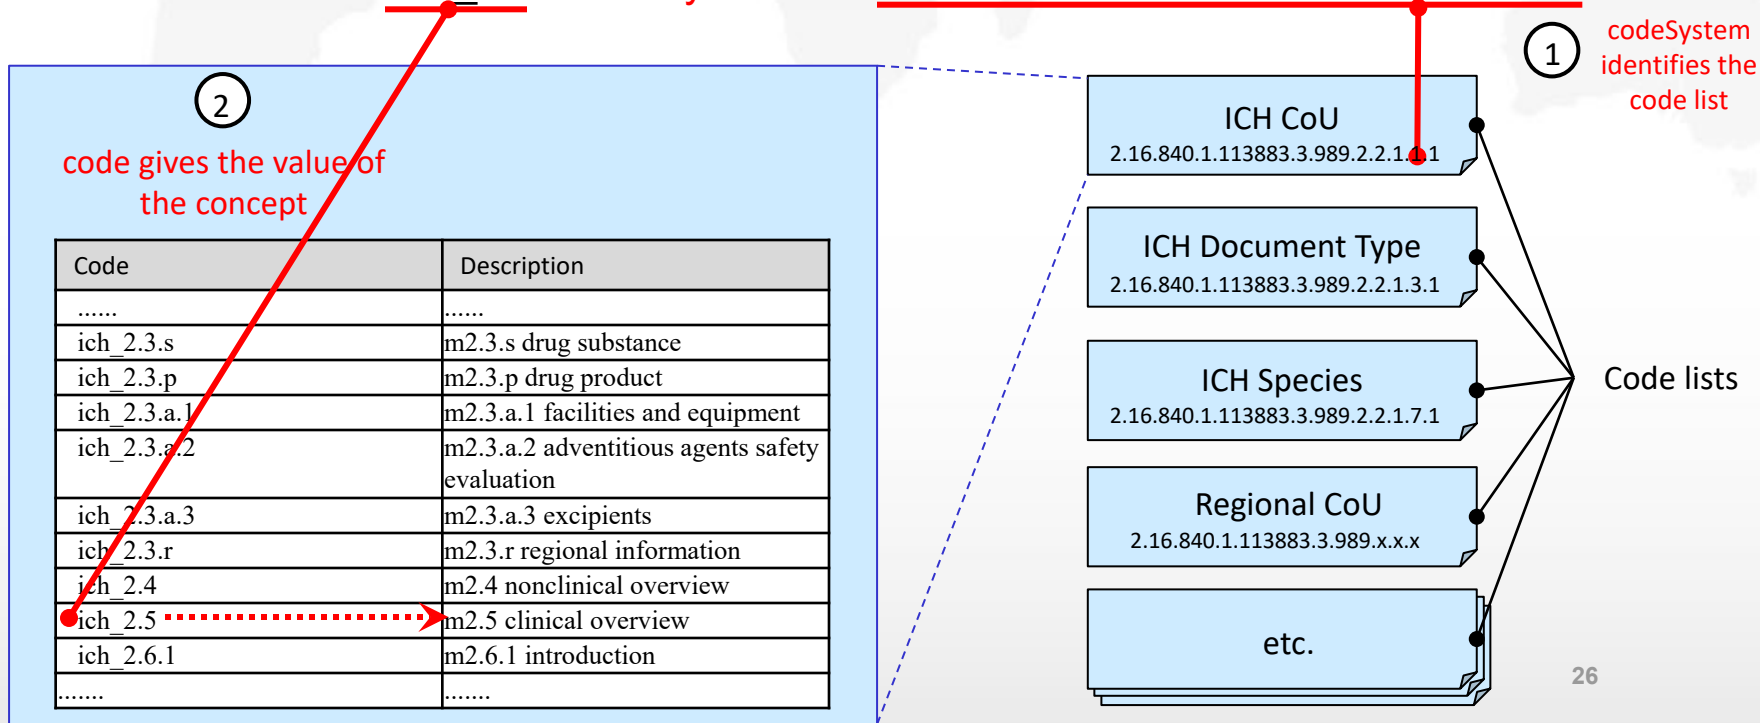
2

code gives the value of the concept

| Code | Description |
|---|---|
| ...... | ...... |
| ich_2.3.s | m2.3.s drug substance |
| ich_2.3.p | m2.3.p drug product |
| ich_2.3.a.1 | m2.3.a.1 facilities and equipment |
| ich_2.3.a.2 | m2.3.a.2 adventitious agents safety evaluation |
| ich_2.3.a.3 | m2.3.a.3 excipients |
| ich_2.3.r | m2.3.r regional information |
| ich_2.4 | m2.4 nonclinical overview |
| ich_2.5 | m2.5 clinical overview |
| ich_2.6.1 | m2.6.1 introduction |
| ....... | ....... |

1

codeSystem identifies the code list

ICH CoU
2.16.840.1.113883.3.989.2.2.1.1.1

ICH Document Type
2.16.840.1.113883.3.989.2.2.1.3.1

ICH Species
2.16.840.1.113883.3.989.2.2.1.7.1

Regional CoU
2.16.840.1.113883.3.989.x.x.x

etc.

Code lists

26